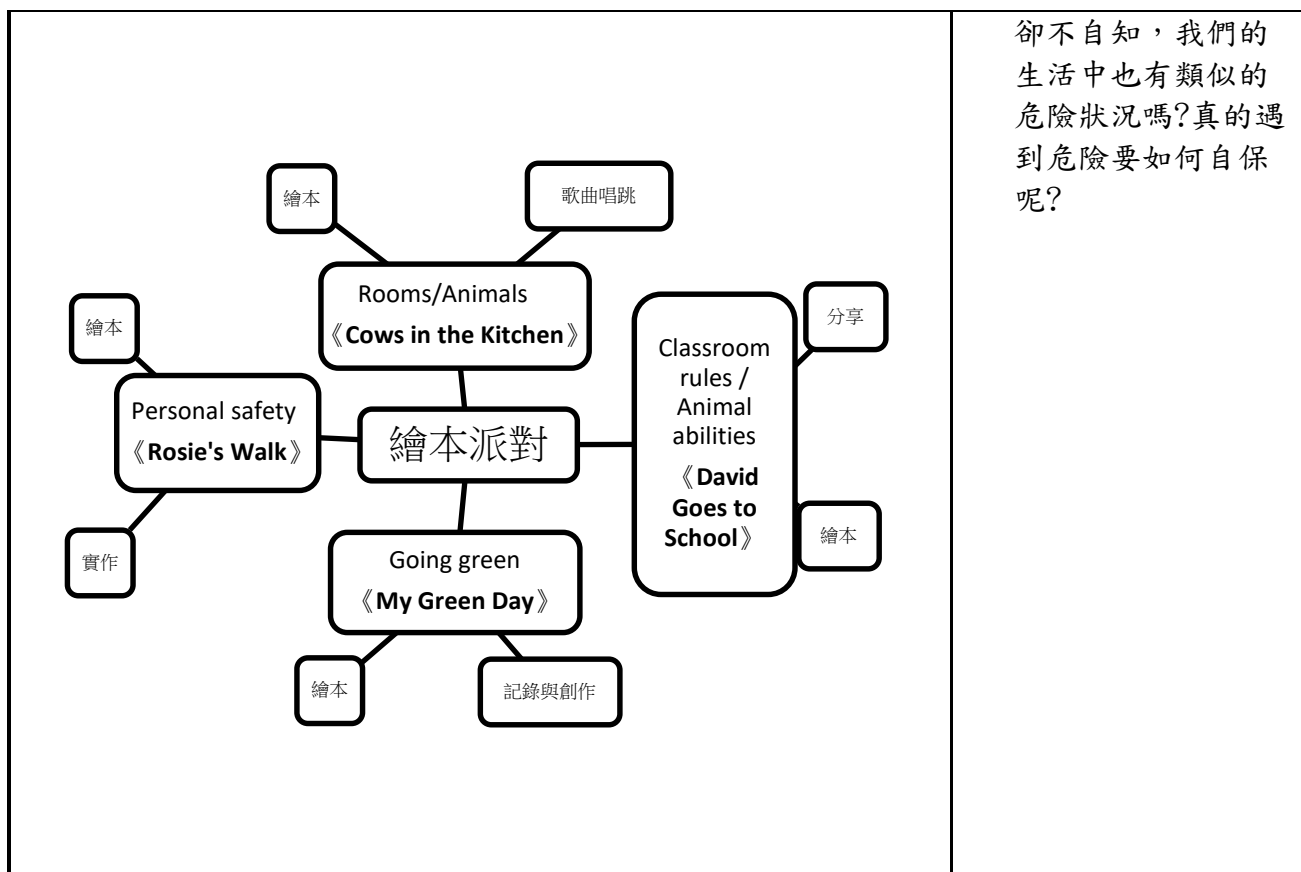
繪本

歌曲唱跳

Rooms/Animals
《Cows in the Kitchen》

繪本

Personal safety
《Rosie's Walk》

繪本派對

分享

Classroom rules / Animal abilities
《David Goes to School》

繪本

實作

Going green
《My Green Day》

繪本

記錄與創作

卻不自知，我們的生活中也有類似的危險狀況嗎?真的遇到危險要如何自保呢?